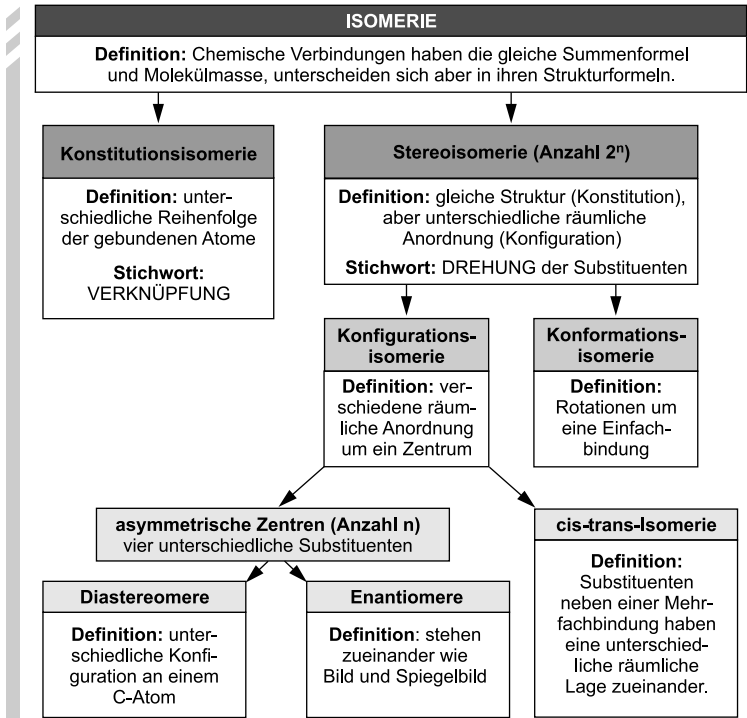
ISOMERIE

**Definition:** Chemische Verbindungen haben die gleiche Summenformel und Molekülmasse, unterscheiden sich aber in ihren Strukturformeln.

Konstitutionsisomerie

**Definition:** unterschiedliche Reihenfolge der gebundenen Atome

**Stichwort:** VERKNÜPFUNG

Stereoisomerie (Anzahl $2^n$)

**Definition:** gleiche Struktur (Konstitution), aber unterschiedliche räumliche Anordnung (Konfiguration)

**Stichwort:** DREHUNG der Substituenten

Konfigurationsisomerie

**Definition:** verschiedene räumliche Anordnung um ein Zentrum

Konformationsisomerie

**Definition:** Rotationen um eine Einfachbindung

asymmetrische Zentren (Anzahl n)
vier unterschiedliche Substituenten

cis-trans-Isomerie

**Definition:** Substituenten neben einer Mehrfachbindung haben eine unterschiedliche räumliche Lage zueinander.

Diastereomere

**Definition:** unterschiedliche Konfiguration an einem C-Atom

Enantiomere

**Definition**: stehen zueinander wie Bild und Spiegelbild